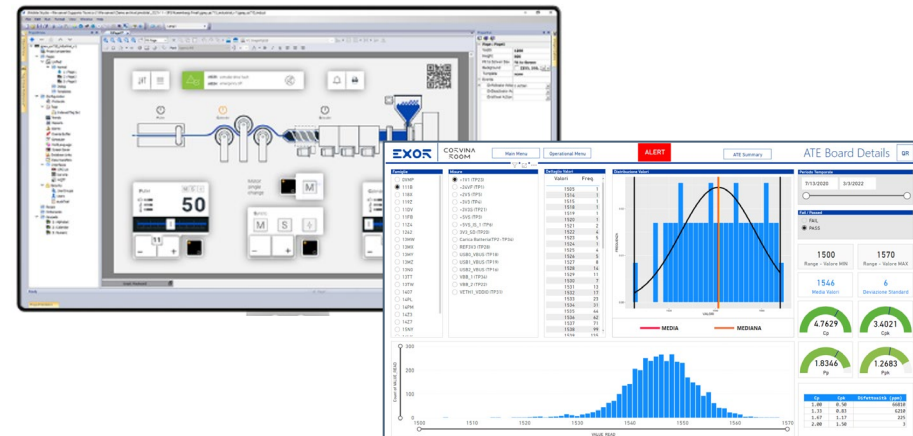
EXOR CORVINA ROOM

Main Menu

Operational Menu

ALERT

ATE Summary

ATE Board Details

Famiglia

Misure

Dettaglio Valori

Distribuzione Valori

Periodo Temporale

7/13/2020

3/3/2022

Fail / Passed

FAIL

PASS

1500

Range - Valore MIN

1570

Range - Valore MAX

1546

Media Valori

6

Deviazione Standard

4.7629

Cp

3.4021

Cpk

1.8346

Pp

1.2683

Ppk

MEDIA

MEDIANA

Valori

Freq.

50

M

S

| Cp | Cpk | Difettosità (ppm) |
|---|---|---|
| 1.00 | 0.50 | 66810 |
| 1.33 | 0.83 | 6210 |
| 1.67 | 1.17 | 225 |
| 2.00 | 1.50 | 3 |

300

200

100

0

1500

1510

1520

1530

1540

1550

1560

1570

VALUE READ